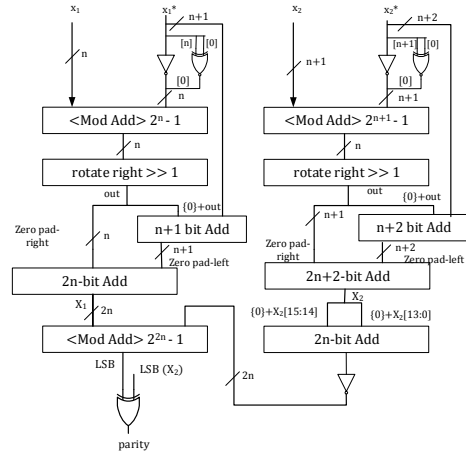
$x_1$
$x_1$*
n+1
n
[n]
[0]
[0]
n
<Mod Add> $2^n$ - 1
n
rotate right >> 1
out
{0}+out
Zero pad-right
n
n+1 bit Add
n+1
Zero pad-left
2n-bit Add
$X_1$
2n
<Mod Add> $2^{2n}$ - 1
LSB
LSB ($X_2$)
parity

$x_2$
$x_2$*
n+2
n+1
[n+1]
[0]
[0]
n+1
<Mod Add> $2^{n+1}$ - 1
n
rotate right >> 1
out
{0}+out
n+1
n+2 bit Add
Zero pad-right
n+2
Zero pad-left
2n+2-bit Add
$X_2$
{0}+$X_2$[15:14]
{0}+$X_2$[13:0]
2n-bit Add
2n